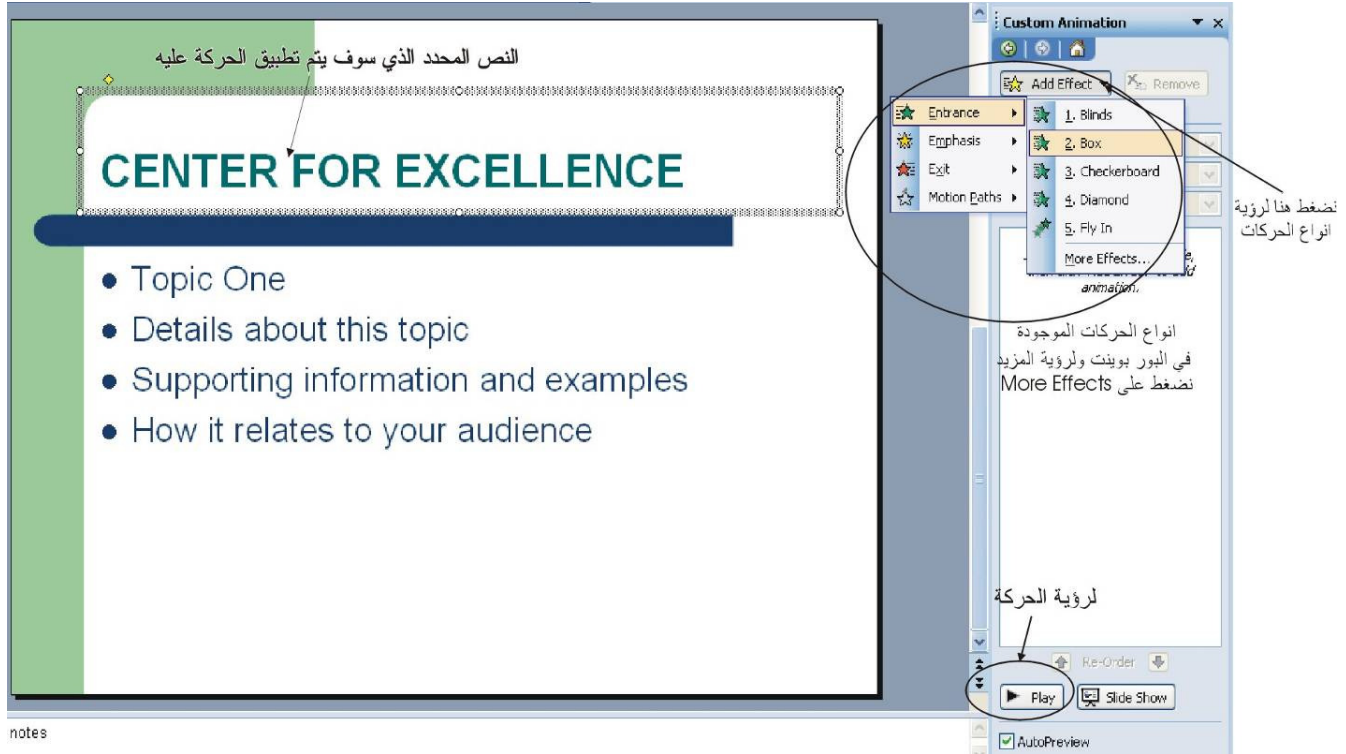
النص المحدد الذي سوف يتم تطبيق الحركة عليه

CENTER FOR EXCELLENCE

• Topic One
• Details about this topic
• Supporting information and examples
• How it relates to your audience

Custom Animation

Add Effect

Remove

Entrance

Emphasis

Exit

Motion Paths

1. Blinds

2. Box

3. Checkerboard

4. Diamond

5. Fly In

More Effects...

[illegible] animation.

نضغط هنا لرؤية انواع الحركات

انواع الحركات الموجودة في البور بوينت ولرؤية المزيد نضغط على More Effects

لرؤية الحركة

Re-Order

Play

Slide Show

AutoPreview

notes